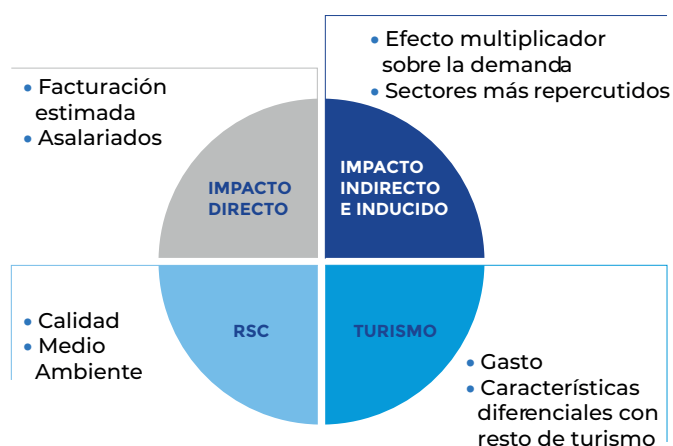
• Facturación estimada
• Asalariados

IMPACTO DIRECTO

• Efecto multiplicador sobre la demanda
• Sectores más repercutidos

IMPACTO INDIRECTO E INDUCIDO

• Calidad
• Medio Ambiente

RSC

TURISMO

• Gasto
• Características diferenciales con resto de turismo